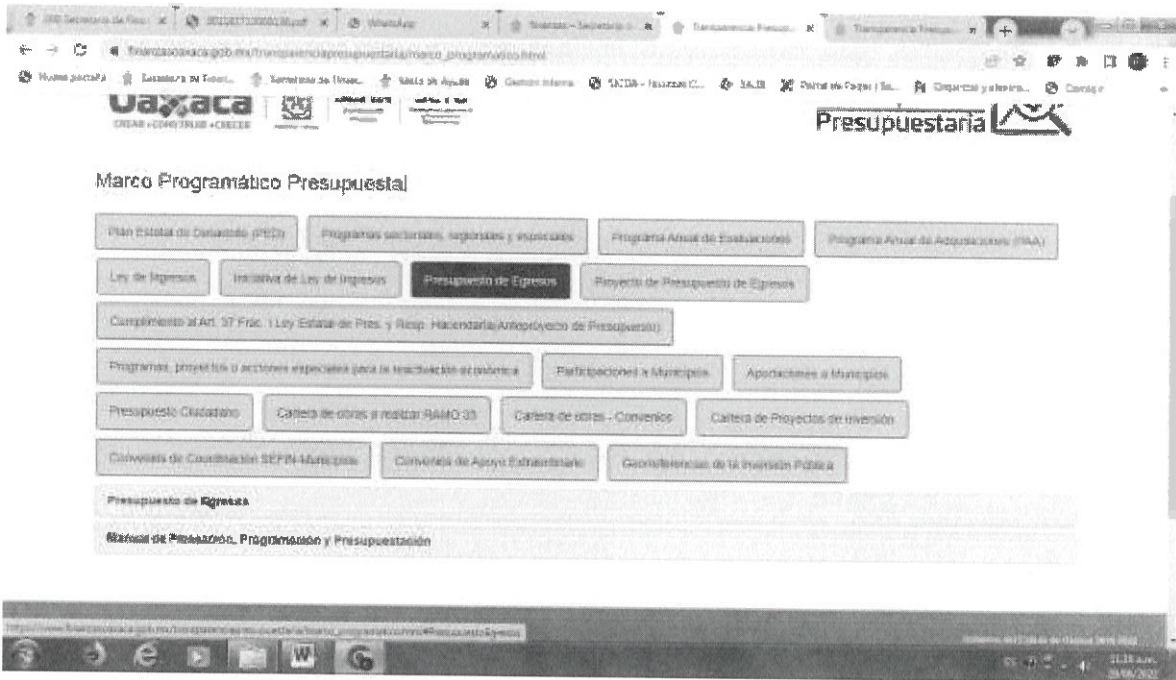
Oaxaca
CREAR • CONSTRUIR • CRECER

Presupuestaria

Marco Programático Presupuestal

Plan Estatal de Desarrollo (PED)
Programas sectoriales, regionales y especiales
Programa Anual de Evaluaciones
Programa Anual de Adquisiciones (PAA)
Ley de Ingresos
Iniciativa de Ley de Ingresos
Presupuesto de Egresos
Proyecto de Presupuesto de Egresos
Cumplimiento al Art. 37 Frac. I Ley Estatal de Pres. y Resp. Hacendaria(Anteproyecto de Presupuesto)
Programas, proyectos o acciones especiales para la reactivación económica
Participaciones a Municipios
Aportaciones a Municipios
Presupuesto Ciudadano
Cartera de obras a realizar RAMO 33
Cartera de obras - Convenios
Cartera de Proyectos de inversión
Convenios de Coordinación SEFIN-Municipios
Convenios de Apoyo Extraordinario
Georreferencias de la Inversión Pública

Presupuesto de Egresos
Manual de Planeación, Programación y Presupuestación